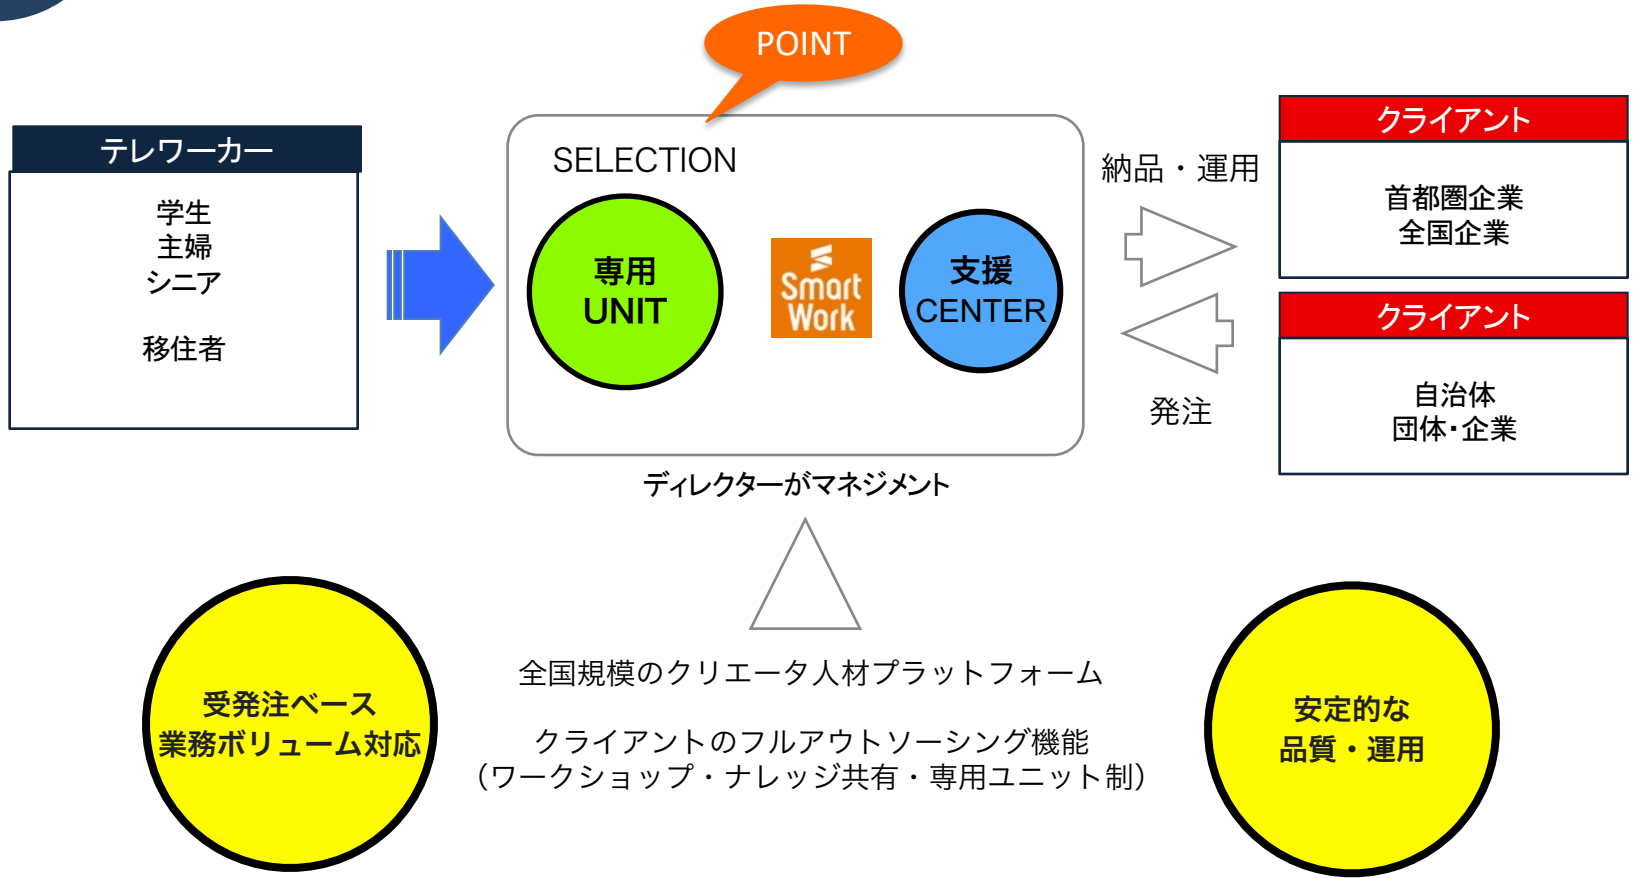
POINT

テレワーカー

学生
主婦
シニア

移住者

SELECTION

専用
UNIT

Smart Work

支援
CENTER

ディレクターがマネジメント

納品・運用

発注

クライアント

首都圏企業
全国企業

クライアント

自治体
団体･企業

全国規模のクリエータ人材プラットフォーム

クライアントのフルアウトソーシング機能
(ワークショップ・ナレッジ共有・専用ユニット制)

受発注ベース
業務ボリューム対応

安定的な
品質・運用